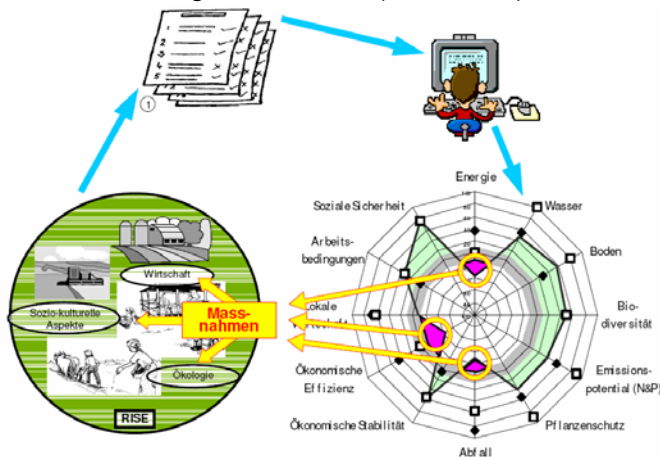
1
2
3
4
5
①

Energie
Wasser
Boden
Bio-diversität
Emissions-potential (N&P)
Pflanzenschutz
Abfall
Ökonomische Stabilität
Ökonomische Effizienz
Lokale Wirtschaft
Arbeits-bedingungen
Soziale Sicherheit

Wirtschaft
Sozio-kulturelle Aspekte
Ökologie
Mass-nahmen
RISE